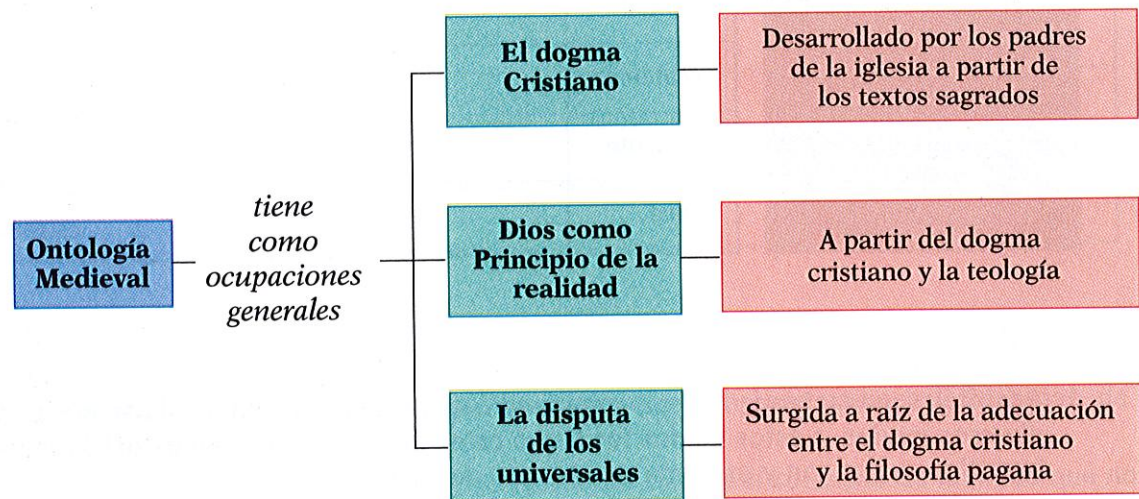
Ontología Medieval

tiene como ocupaciones generales

El dogma Cristiano

Desarrollado por los padres de la iglesia a partir de los textos sagrados

Dios como Principio de la realidad

A partir del dogma cristiano y la teología

La disputa de los universales

Surgida a raíz de la adecuación entre el dogma cristiano y la filosofía pagana